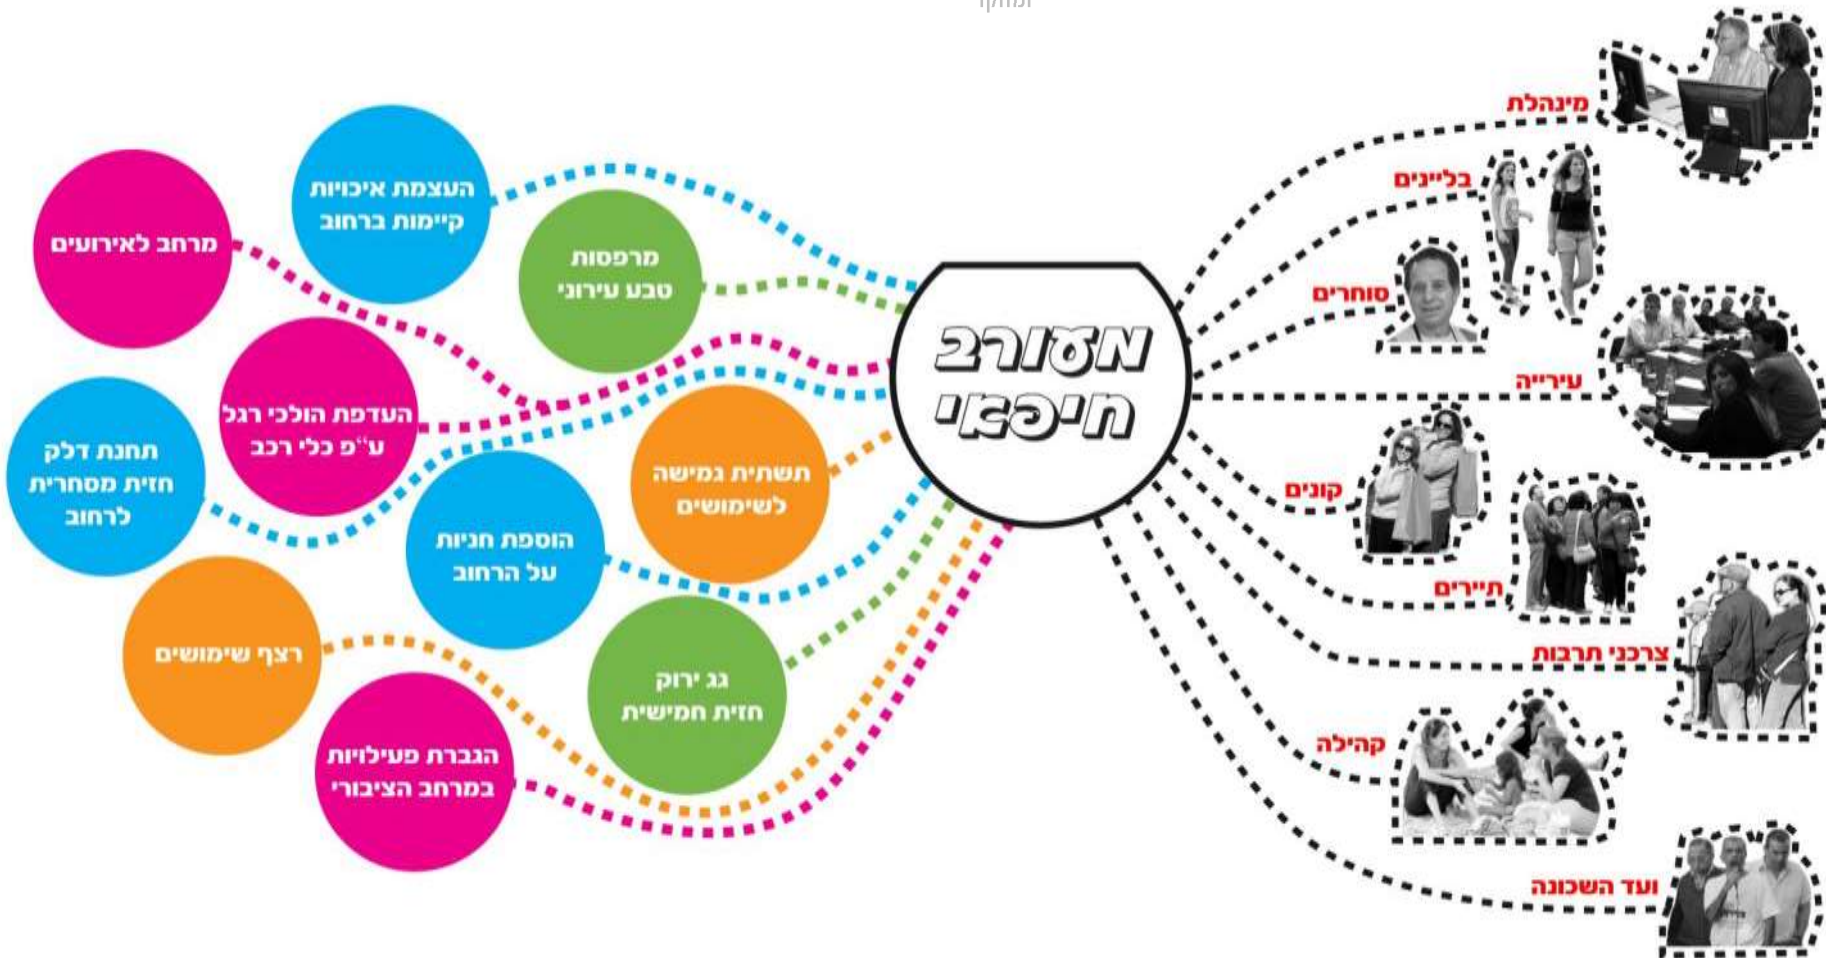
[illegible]

מעורב חיפאי

מינהלת

בליינים

סוחרים

עירייה

קונים

תיירים

צרכני תרבות

קהילה

ועד השכונה

העצמת איכויות קיימות ברחוב

מרפסות טבע עירוני

מרחב לאירועים

העדפת הולכי רגל ע"פ כלי רכב

תשתית גמישה לשימושים

תחנת דלק חזית מסחרית לרחוב

הוספת חניות על הרחוב

רצף שימושים

גג ירוק חזית חמישית

הגברת פעילויות במרחב הציבורי